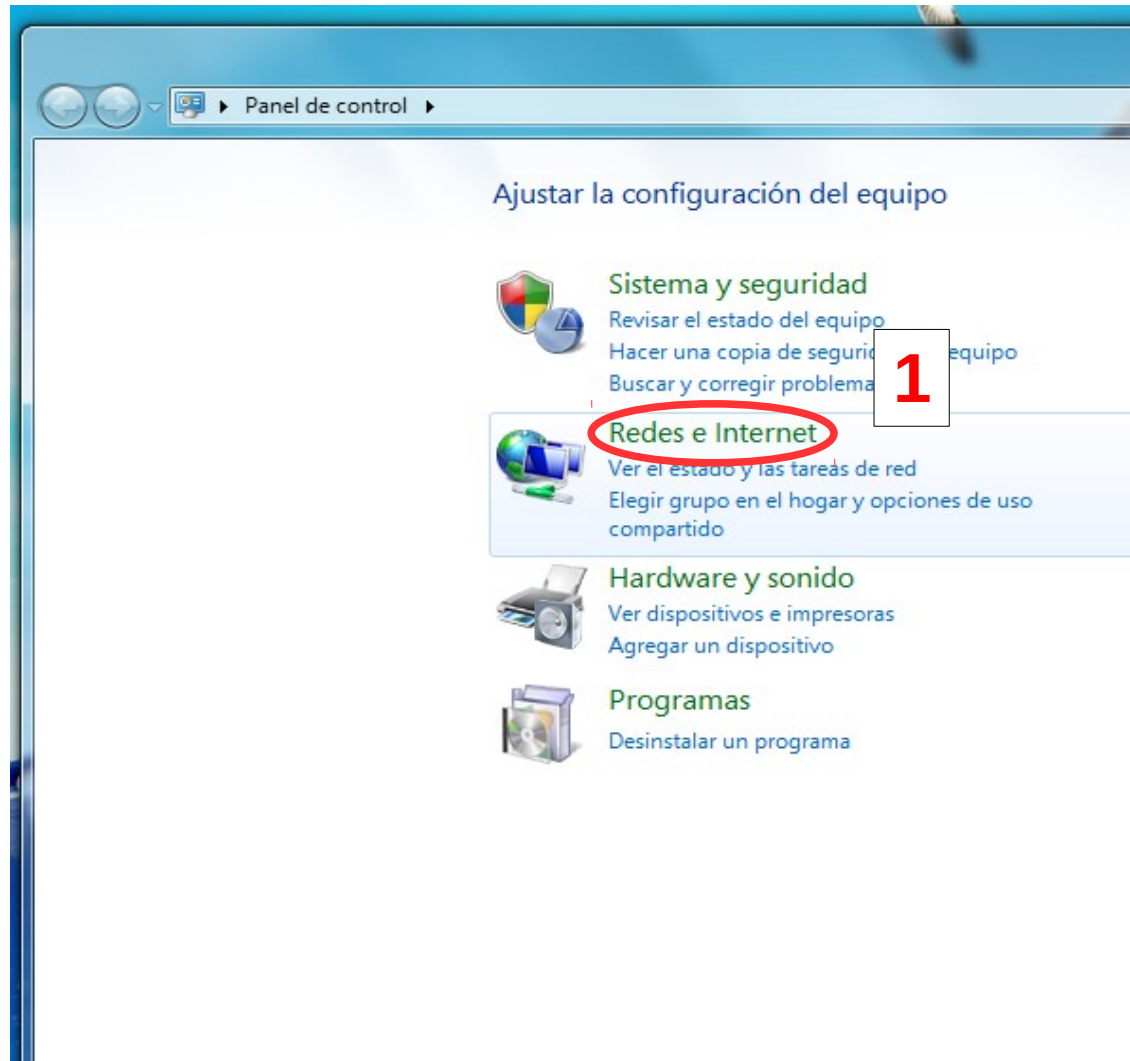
Panel de control

Ajustar la configuración del equipo

Sistema y seguridad
Revisar el estado del equipo
Hacer una copia de seguri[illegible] equipo
Buscar y corregir problema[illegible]

1

Redes e Internet
Ver el estado y las tareas de red
Elegir grupo en el hogar y opciones de uso compartido

Hardware y sonido
Ver dispositivos e impresoras
Agregar un dispositivo

Programas
Desinstalar un programa